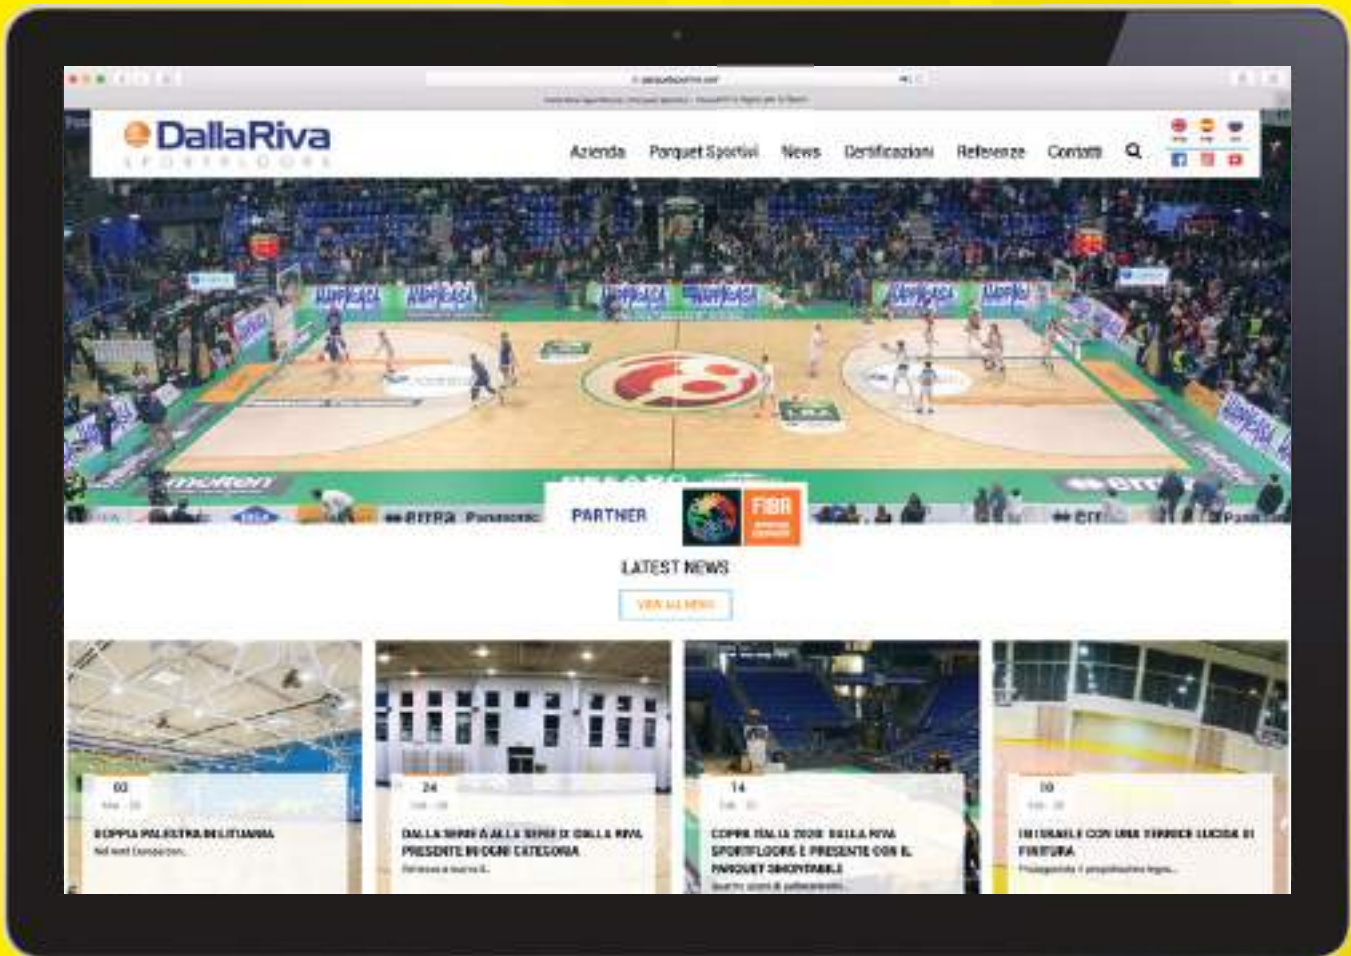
DallaRiva
SPORTFLOORS

Azienda Parquet Sportivi News Certificazioni Referenze Contatti

PARTNER

FIBA

LATEST NEWS

VIEW ALL NEWS

03
DOPPIA PALESTRA IN LITUANIA
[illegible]

24
DALLA SERIE A ALLA SERIE D: DALLA RIVA PRESENTE IN OGNI CATEGORIA
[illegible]

14
COPPA ITALIA 2020: DALLA RIVA SPORTFLOORS È PRESENTE CON IL PARQUET SMONTABILE
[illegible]

10
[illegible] CON UNA VERNICE LUCIDA DI FINITURA
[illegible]